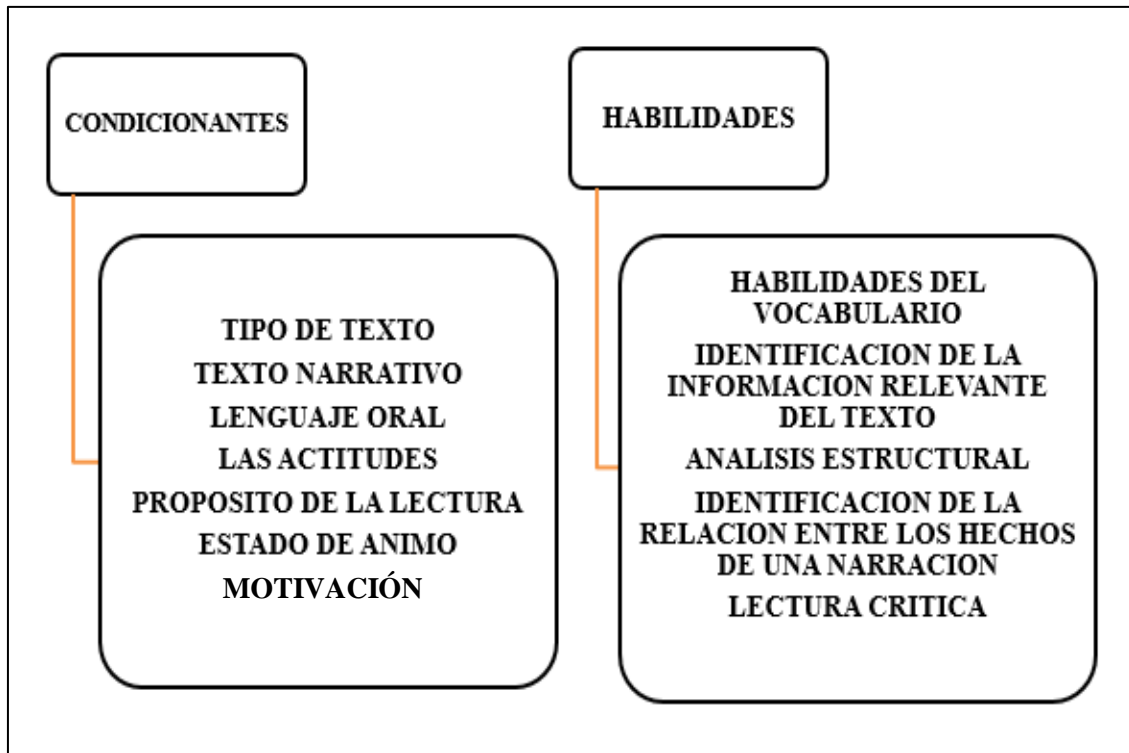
CONDICIONANTES

TIPO DE TEXTO
TEXTO NARRATIVO
LENGUAJE ORAL
LAS ACTITUDES
PROPOSITO DE LA LECTURA
ESTADO DE ANIMO
MOTIVACIÓN

HABILIDADES

HABILIDADES DEL VOCABULARIO
IDENTIFICACION DE LA INFORMACION RELEVANTE DEL TEXTO
ANALISIS ESTRUCTURAL
IDENTIFICACION DE LA RELACION ENTRE LOS HECHOS DE UNA NARRACION
LECTURA CRITICA